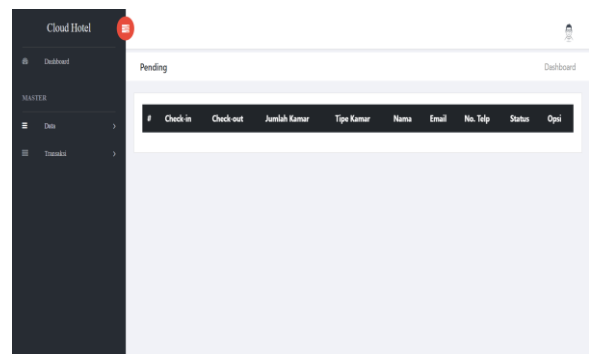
Cloud Hotel

Dashboard

MASTER

Data

Transaksi

Pending

Dashboard

| # | Check-in | Check-out | Jumlah Kamar | Tipe Kamar | Nama | Email | No. Telp | Status | Opsi |
|---|---|---|---|---|---|---|---|---|---|